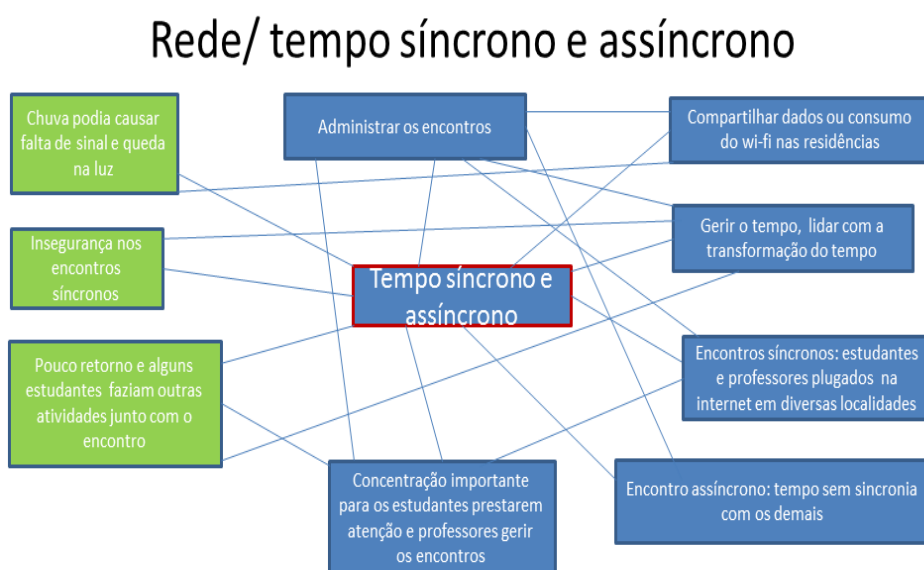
Rede/ tempo síncrono e assíncrono

Chuva podia causar falta de sinal e queda na luz

Administrar os encontros

Compartilhar dados ou consumo do wi-fi nas residências

Insegurança nos encontros síncronos

Gerir o tempo, lidar com a transformação do tempo

Tempo síncrono e assíncrono

Pouco retorno e alguns estudantes faziam outras atividades junto com o encontro

Encontros síncronos: estudantes e professores plugados na internet em diversas localidades

Concentração importante para os estudantes prestarem atenção e professores gerir os encontros

Encontro assíncrono: tempo sem sincronia com os demais